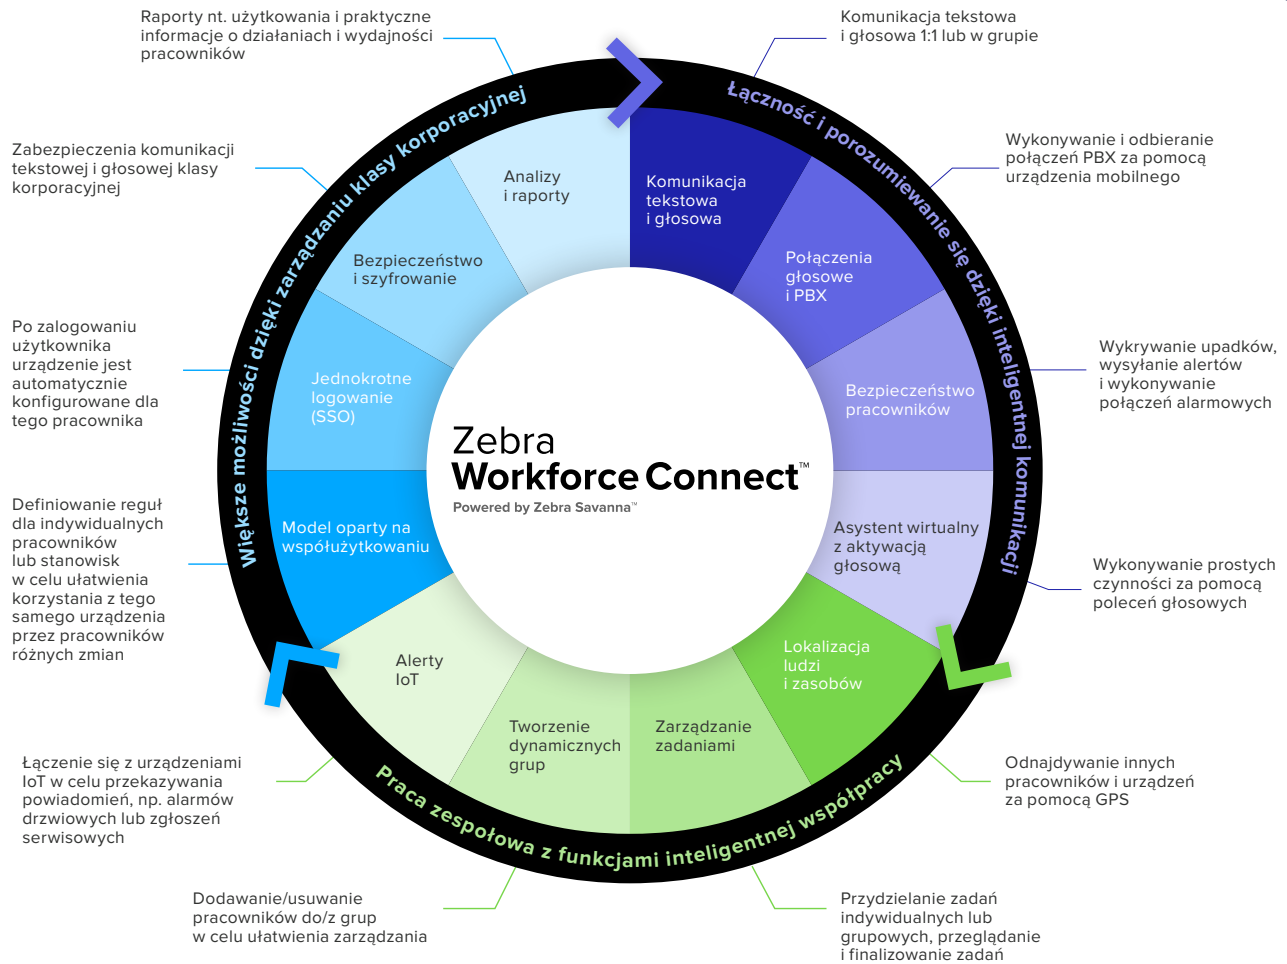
Raporty nt. użytkowania i praktyczne informacje o działaniach i wydajności pracowników

Komunikacja tekstowa i głosowa 1:1 lub w grupie

Zabezpieczenia komunikacji tekstowej i głosowej klasy korporacyjnej

Wykonywanie i odbieranie połączeń PBX za pomocą urządzenia mobilnego

Po zalogowaniu użytkownika urządzenie jest automatycznie konfigurowane dla tego pracownika

Wykrywanie upadków, wysyłanie alertów i wykonywanie połączeń alarmowych

Definiowanie reguł dla indywidualnych pracowników lub stanowisk w celu ułatwienia korzystania z tego samego urządzenia przez pracowników różnych zmian

Wykonywanie prostych czynności za pomocą poleceń głosowych

Łączenie się z urządzeniami IoT w celu przekazywania powiadomień, np. alarmów drzwiowych lub zgłoszeń serwisowych

Odnajdywanie innych pracowników i urządzeń za pomocą GPS

Dodawanie/usuwanie pracowników do/z grup w celu ułatwienia zarządzania

Przydzielanie zadań indywidualnych lub grupowych, przeglądanie i finalizowanie zadań

Większe możliwości dzięki zarządzaniu klasy korporacyjnej

Łączność i porozumiewanie się dzięki inteligentnej komunikacji

Praca zespołowa z funkcjami inteligentnej współpracy

Analizy i raporty

Komunikacja tekstowa i głosowa

Bezpieczeństwo i szyfrowanie

Połączenia głosowe i PBX

Jednokrotne logowanie (SSO)

Bezpieczeństwo pracowników

Model oparty na współużytkowaniu

Asystent wirtualny z aktywacją głosową

Alerty IoT

Lokalizacja ludzi i zasobów

Tworzenie dynamicznych grup

Zarządzanie zadaniami

Zebra Workforce Connect™
Powered by Zebra Savanna™